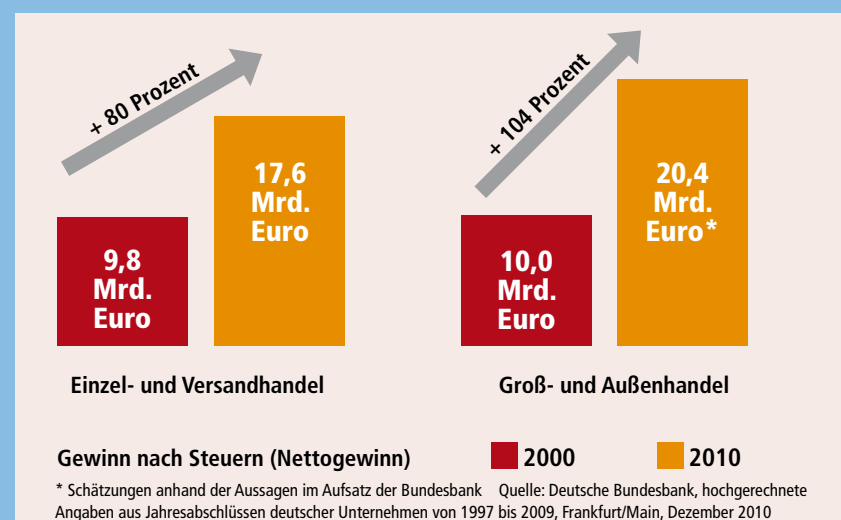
+ 80 Prozent

9,8 Mrd. Euro

17,6 Mrd. Euro

Einzel- und Versandhandel

+ 104 Prozent

10,0 Mrd. Euro

20,4 Mrd. Euro*

Groß- und Außenhandel

Gewinn nach Steuern (Nettogewinn) 2000 2010

* Schätzungen anhand der Aussagen im Aufsatz der Bundesbank Quelle: Deutsche Bundesbank, hochgerechnete Angaben aus Jahresabschlüssen deutscher Unternehmen von 1997 bis 2009, Frankfurt/Main, Dezember 2010